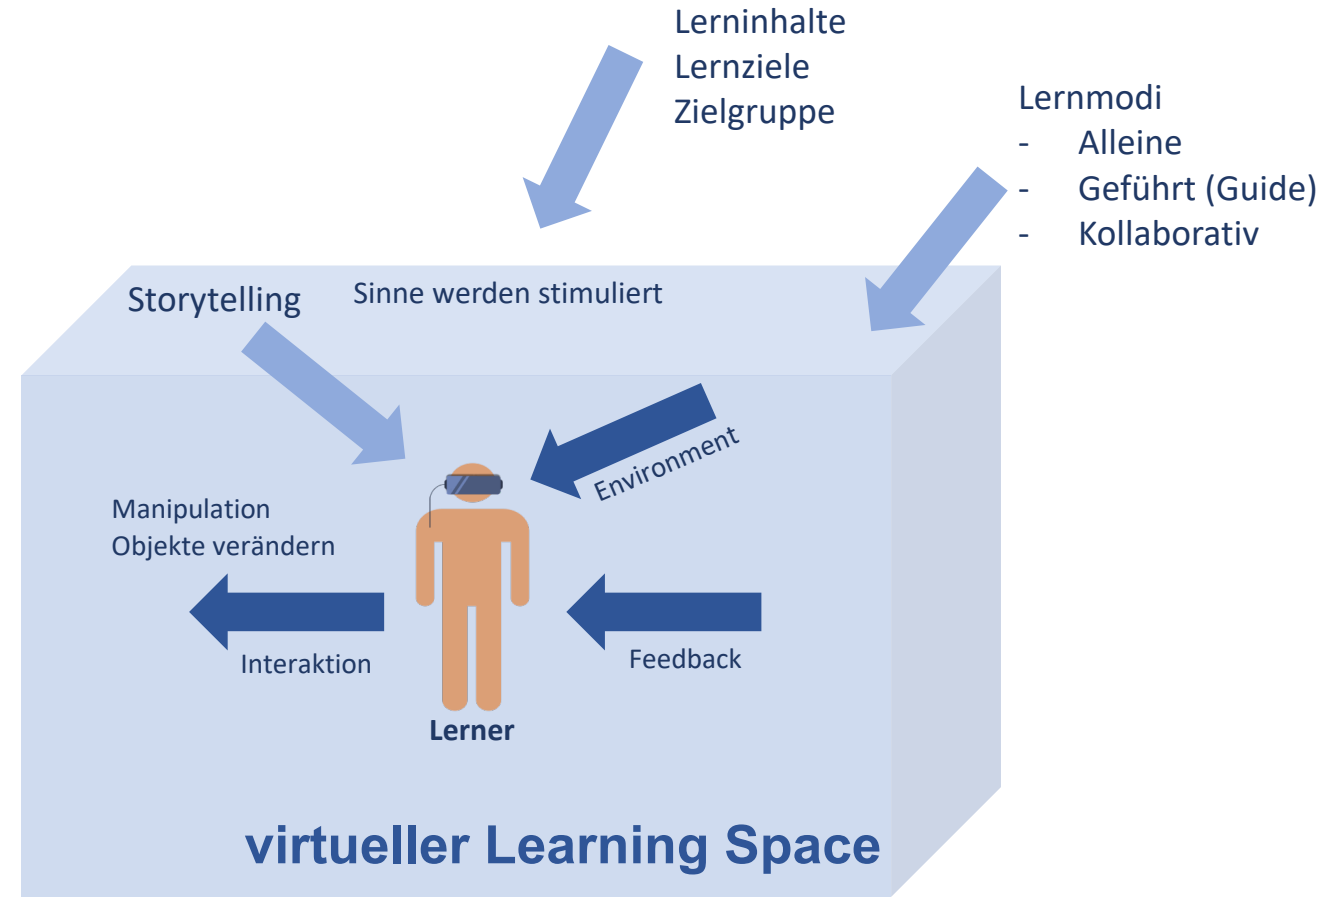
Lerninhalte
Lernziele
Zielgruppe

Lernmodi
- Alleine
- Geführt (Guide)
- Kollaborativ

Storytelling

Sinne werden stimuliert

Environment

Manipulation
Objekte verändern

Interaktion

Feedback

Lerner

virtueller Learning Space